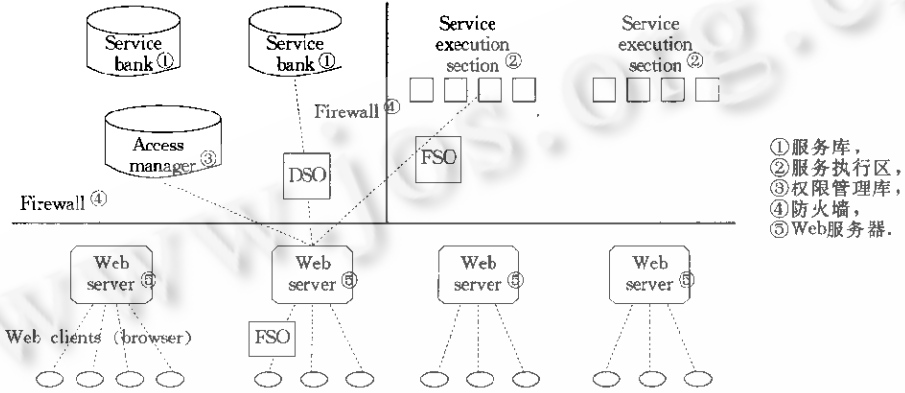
Service bank ①

Service bank ①

Service execution section ②

Service execution section ②

Firewall ④

Access manager ③

DSO

FSO

Firewall ④

①服务库，
②服务执行区，
③权限管理库，
④防火墙，
⑤Web服务器.

Web server ⑤

Web server ⑤

Web server ⑤

Web server ⑤

Web clients (browser)

FSO

www.jos.org.cn